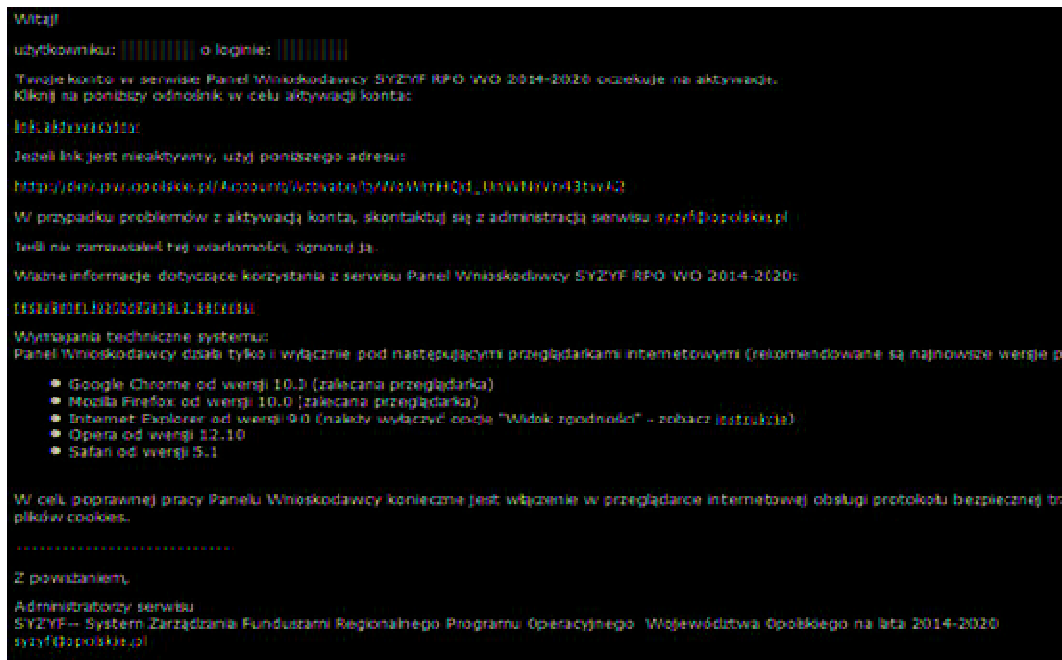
Witaj!

użytkowniku: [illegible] o loginie: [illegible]

Twoje konto w serwisie Panel Wnioskodawcy SYZYF RPO WO 2014-2020 oczekuje na aktywację.
Kliknij na poniższy odnośnik w celu aktywacji konta:

link aktywacyjny

Jeżeli link jest nieaktywny, użyj poniższego adresu:

http://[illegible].opolskie.pl/Account/Activate/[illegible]

W przypadku problemów z aktywacją konta, skontaktuj się z administracją serwisu syzyf@opolskie.pl

Jeśli nie zamawiałeś tej wiadomości, zignoruj ją.

Ważne informacje dotyczące korzystania z serwisu Panel Wnioskodawcy SYZYF RPO WO 2014-2020:

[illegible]

Wymagania techniczne systemu:
Panel Wnioskodawcy działa tylko i wyłącznie pod następującymi przeglądarkami internetowymi (rekomendowane są najnowsze wersje p

• Google Chrome od wersji 10.0 (zalecana przeglądarka)
• Mozilla Firefox od wersji 10.0 (zalecana przeglądarka)
• Internet Explorer od wersji 9.0 (należy wyłączyć opcje "Widok zgodności" - zobacz instrukcja)
• Opera od wersji 12.10
• Safari od wersji 5.1

W celu poprawnej pracy Panelu Wnioskodawcy konieczne jest włączenie w przeglądarce internetowej obsługi protokołu bezpiecznej tr plików cookies.

..............................

Z poważaniem,

Administratorzy serwisu
SYZYF– System Zarządzania Funduszami Regionalnego Programu Operacyjnego Województwa Opolskiego na lata 2014-2020
syzyf@opolskie.pl